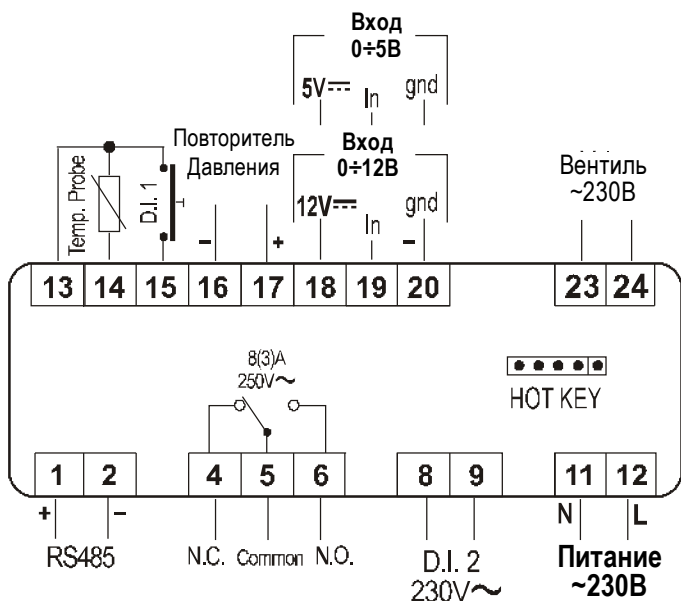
Вход
0÷5В
5V⎓ In gnd

Повторитель Давления
Вход
0÷12В
12V⎓ In gnd

Вентиль
~230В

Temp. Probe
D.I. 1

– + –

| 13 | 14 | 15 | 16 | 17 | 18 | 19 | 20 | 23 | 24 |
|---|---|---|---|---|---|---|---|---|---|

8(3)A
250V~

HOT KEY

| 1 | 2 | 4 | 5 | 6 | 8 | 9 | 11 | 12 |
|---|---|---|---|---|---|---|---|---|

+ –
RS485

N.C. Common N.O.

D.I. 2
230V~

N L
Питание
~230В